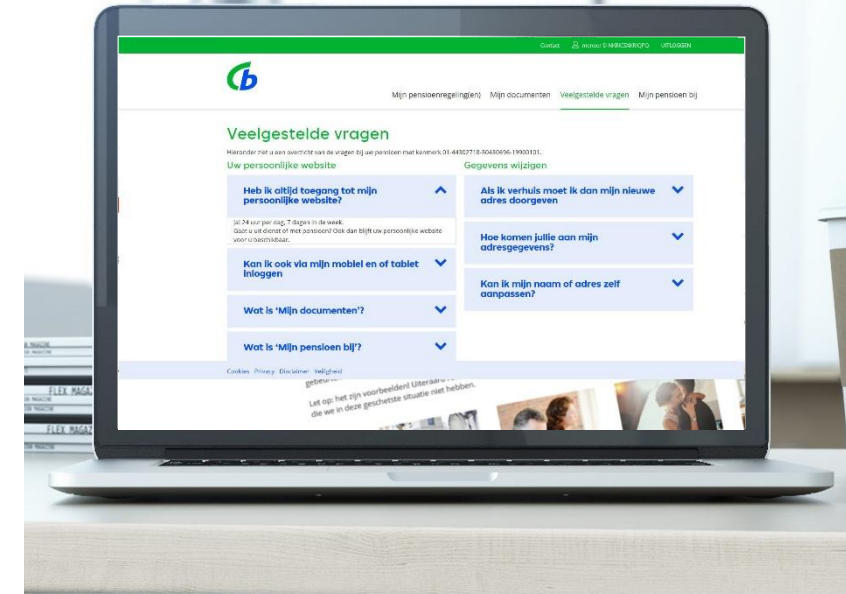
Contact  meneer D NNKCDBRIQFQ  UITLOGGEN

Mijn pensioenregeling(en)  Mijn documenten  Veelgestelde vragen  Mijn pensioen bij

Veelgestelde vragen

Hieronder ziet u een overzicht van de vragen bij uw pensioen met kenmerk 01-44302718-80430696-19000101.

Uw persoonlijke website

Heb ik altijd toegang tot mijn persoonlijke website?

Ja! 24 uur per dag, 7 dagen in de week. Gaat u uit dienst of met pensioen? Ook dan blijft uw persoonlijke website voor u beschikbaar.

Kan ik ook via mijn mobiel en of tablet inloggen

Wat is 'Mijn documenten'?

Wat is 'Mijn pensioen bij'?

Gegevens wijzigen

Als ik verhuis moet ik dan mijn nieuwe adres doorgeven

Hoe komen jullie aan mijn adresgegevens?

Kan ik mijn naam of adres zelf aanpassen?

Cookies  Privacy  Disclaimer  Veiligheid

gebeur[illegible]

Let op: het zijn voorbeelden! Uiteraard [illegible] die we in deze geschetste situatie niet hebben.

FLEX MAGA
FLEX MAGAZ